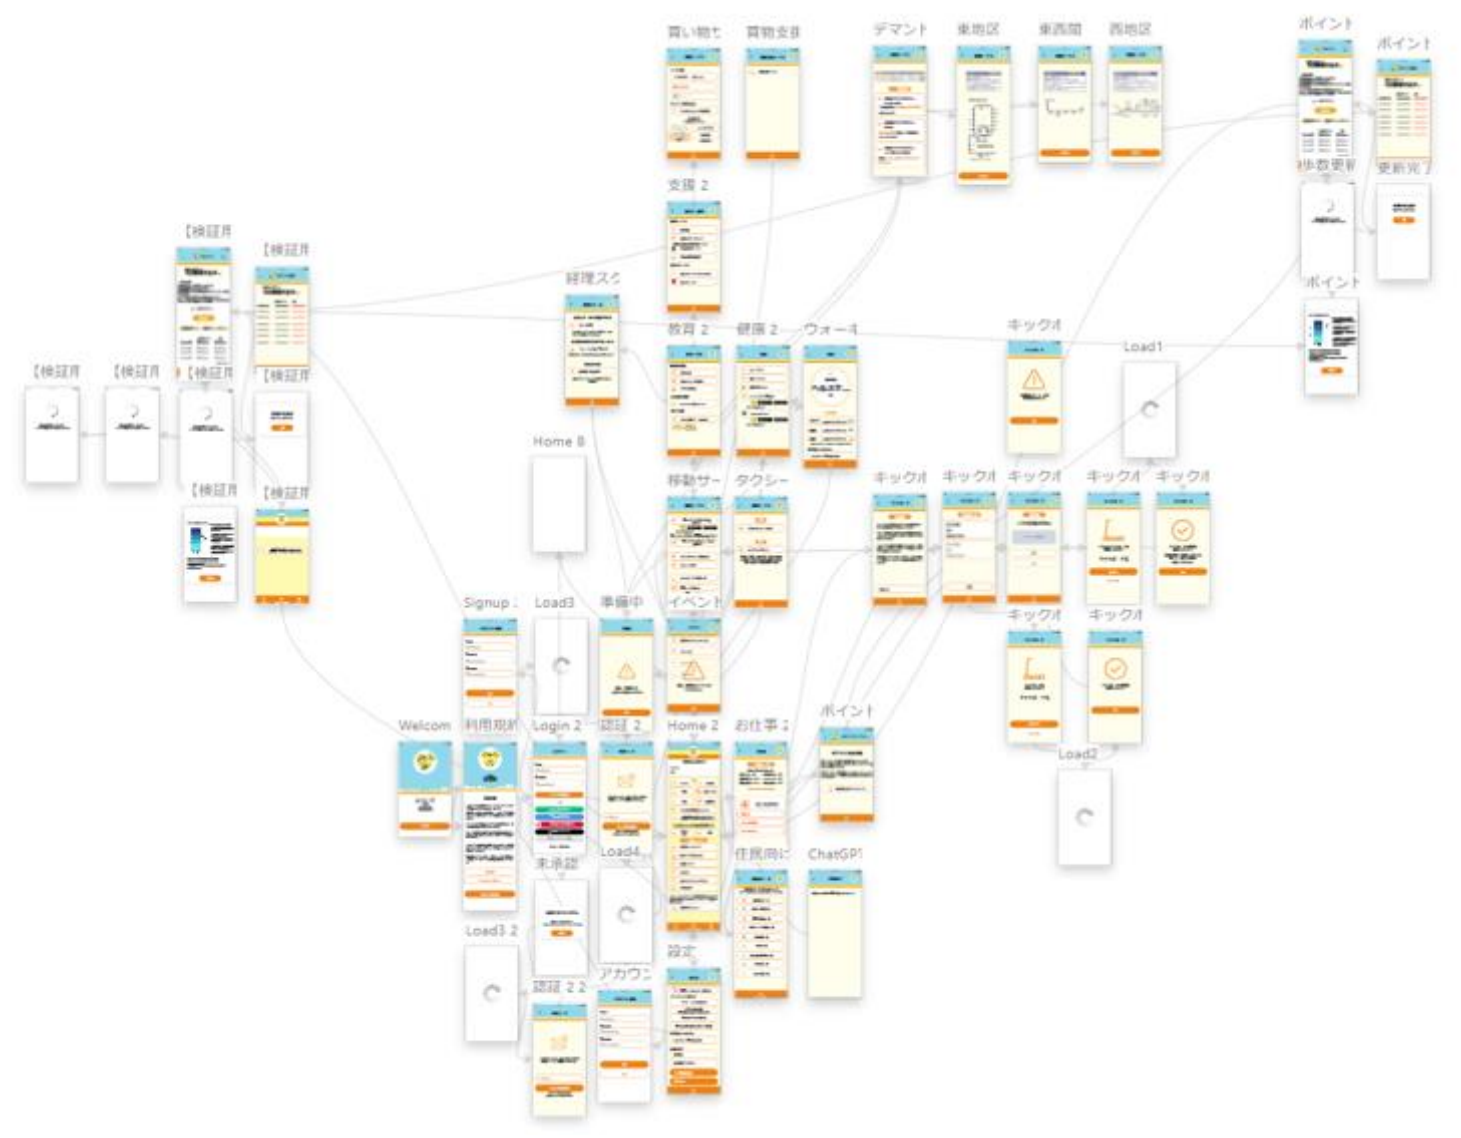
買い物セ
買物支8
デマンド
東地区
東西間
西地区
ポイント
ポイント
歩数更新
更新完了
支援 2
ポイント
【検証用
【検証用
経理スク
教育 2
健康 2
ウォーキ
キックオ
Load1
【検証用
【検証用
【検証用
【検証用
Home 8
【検証用
【検証用
移動サー
タクシー
キックオ
キックオ
キックオ
キックオ
キックオ
Signup
Load3
準備中
イベント
キックオ
キックオ
Welcom
利用規約
Login 2
認証 2
Home 2
お仕事 2
ポイント
Load2
未承認
Load4
住民向け
ChatGPT
Load3 2
設定
認証 2 2
アカウン